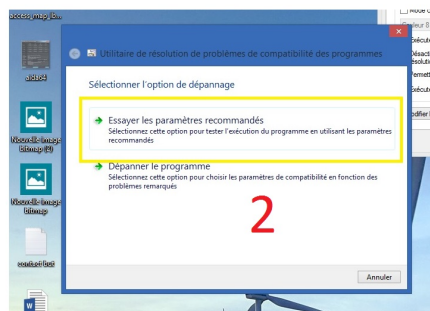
access_mapj.lin...

aldo4

Nouvelle image bitmap (4)

Nouvelle image bitmap

contact.txt

Utilitaire de résolution de problèmes de compatibilité des programmes

Sélectionner l'option de dépannage

Essayer les paramètres recommandés
Sélectionnez cette option pour tester l'exécution du programme en utilisant les paramètres recommandés

Dépanner le programme
Sélectionnez cette option pour choisir les paramètres de compatibilité en fonction des problèmes remarqués

2

Annuler

Mode C
leur 8
Exécut
Désact
solutio
Permett
Exécut
odifier l